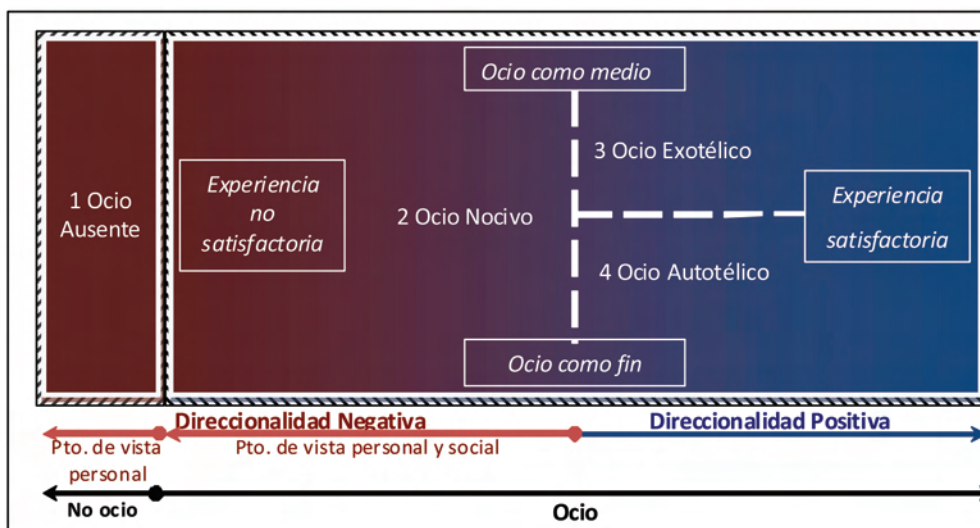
1 Ocio Ausente

Experiencia no satisfactoria

2 Ocio Nocivo

Ocio como medio

3 Ocio Exotélico

Experiencia satisfactoria

4 Ocio Autotélico

Ocio como fin

Direccionalidad Negativa

Direccionalidad Positiva

Pto. de vista personal

Pto. de vista personal y social

No ocio

Ocio